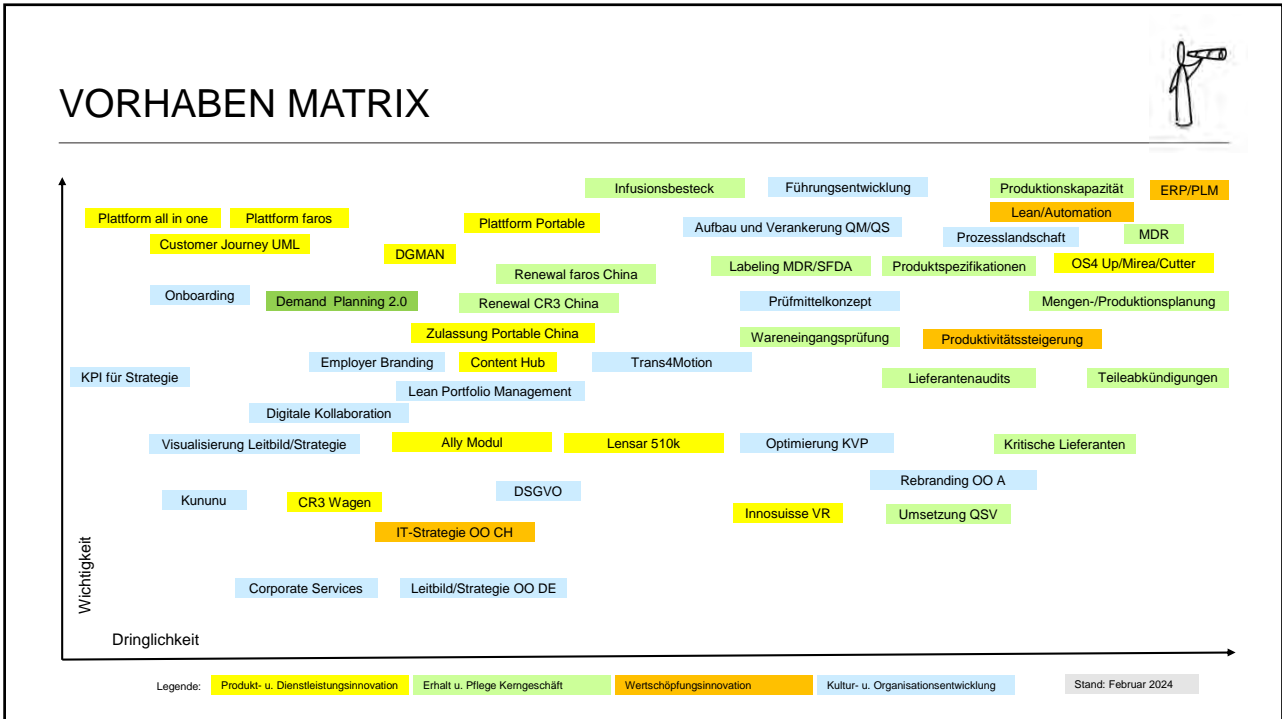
VORHABEN MATRIX

Infusionsbesteck
Führungsentwicklung
Produktionskapazität
ERP/PLM
Plattform all in one
Plattform faros
Plattform Portable
Aufbau und Verankerung QM/QS
Lean/Automation
Customer Journey UML
Prozesslandschaft
MDR
DGMAN
Renewal faros China
Labeling MDR/SFDA
Produktspezifikationen
OS4 Up/Mirea/Cutter
Onboarding
Demand Planning 2.0
Renewal CR3 China
Prüfmittelkonzept
Mengen-/Produktionsplanung
Zulassung Portable China
Wareneingangsprüfung
Produktivitätssteigerung
Employer Branding
Content Hub
Trans4Motion
KPI für Strategie
Lieferantenaudits
Teileabkündigungen
Lean Portfolio Management
Digitale Kollaboration
Visualisierung Leitbild/Strategie
Ally Modul
Lensar 510k
Optimierung KVP
Kritische Lieferanten
Rebranding OO A
Kununu
CR3 Wagen
DSGVO
Innosuisse VR
Umsetzung QSV
IT-Strategie OO CH
Corporate Services
Leitbild/Strategie OO DE

Wichtigkeit
Dringlichkeit

Legende: Produkt- u. Dienstleistungsinnovation | Erhalt u. Pflege Kerngeschäft | Wertschöpfungsinnovation | Kultur- u. Organisationsentwicklung
Stand: Februar 2024